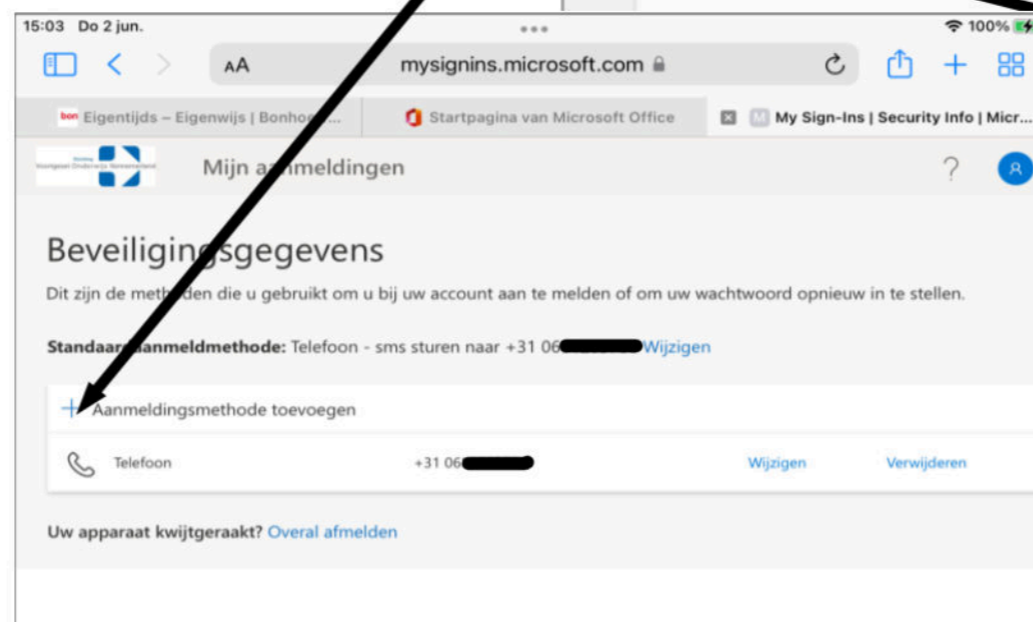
15:03 Do 2 jun.

100%

AA mysignins.microsoft.com

bon Eigentijds – Eigenwijs | Bonho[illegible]...

Startpagina van Microsoft Office

My Sign-Ins | Security Info | Micr...

Mijn a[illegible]nmeldingen

?

Beveiligin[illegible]sgegevens

Dit zijn de meth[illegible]den die u gebruikt om u bij uw account aan te melden of om uw wachtwoord opnieuw in te stellen.

Standaar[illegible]anmeldmethode: Telefoon - sms sturen naar +31 06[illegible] Wijzigen

+ Aanmeldingsmethode toevoegen

| Telefoon | +31 06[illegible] | Wijzigen | Verwijderen |
|---|---|---|---|

Uw apparaat kwijtgeraakt? Overal afmelden